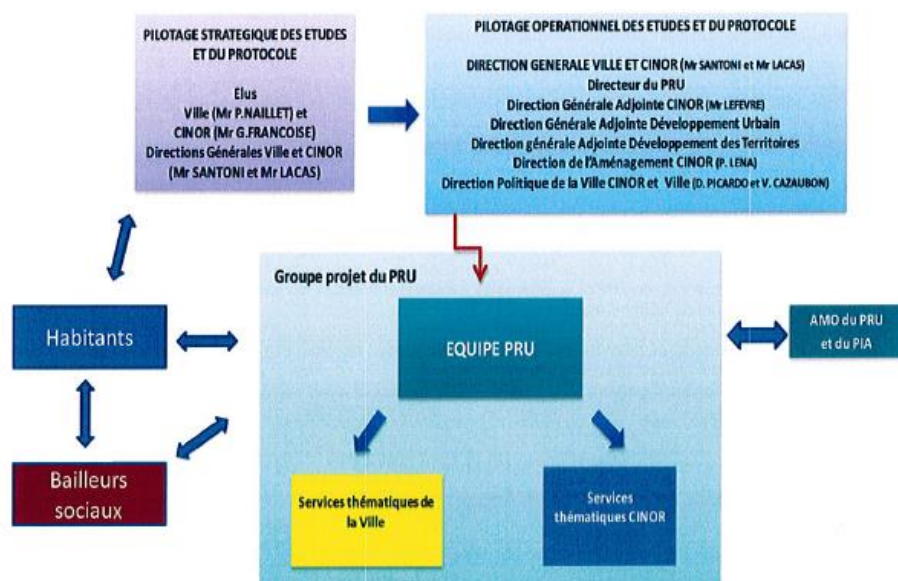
PILOTAGE STRATEGIQUE DES ETUDES ET DU PROTOCOLE

Elus
Ville (Mr P.NAILLET) et
CINOR (Mr G.FRANCOISE)
Directions Générales Ville et CINOR
(Mr SANTONI et Mr LACAS)

PILOTAGE OPERATIONNEL DES ETUDES ET DU PROTOCOLE

DIRECTION GENERALE VILLE ET CINOR (Mr SANTONI et Mr LACAS)
Directeur du PRU
Direction Générale Adjointe CINOR (Mr LEFEVRE)
Direction Générale Adjointe Développement Urbain
Direction générale Adjointe Développement des Territoires
Direction de l'Aménagement CINOR (P. LENA)
Direction Politique de la Ville CINOR et Ville (D. PICARDO et V. CAZAUBON)

Groupe projet du PRU

Habitants

EQUIPE PRU

AMO du PRU et du PIA

Bailleurs sociaux

Services thématiques de la Ville

Services thématiques CINOR